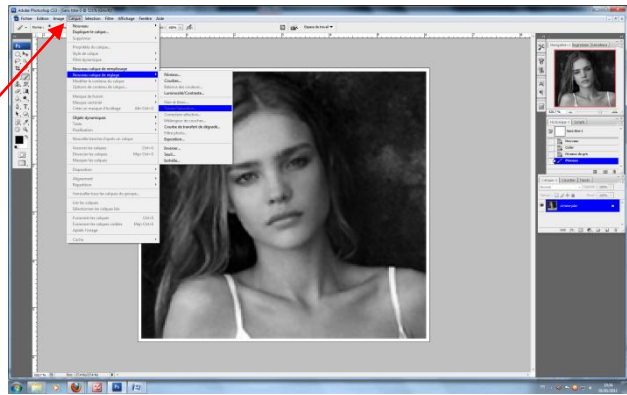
Adobe Photoshop CS3

Fichier Edition Image Calque Sélection Filtre Affichage Fenêtre Aide

Nouveau
Dupliquer le calque...
Supprimer

Propriétés du calque...
Style de calque
Filtre dynamique

Nouveau calque de remplissage
Nouveau calque de réglage
Modifier le contenu du calque
Options de contenu de calque...

Masque de fusion
Masque vectoriel
Créer un masque d'écrêtage

Objets dynamiques
Texte
Pixellisation

Nouvelle tranche d'après un calque

Associer les calques
Dissocier les calques
Masquer les calques

Disposition

Aligner
Répartition

Verrouiller tous les calques du groupe...

Lier les calques
Sélectionner les calques liés

Fusionner les calques
Fusionner les calques visibles
Aplatir l'image

Cache

Niveaux...
Courbes...
Balance des couleurs...
Luminosité/Contraste...

Noir et blanc...
Teinte/Saturation...
Correction sélective...
Mélangeur de couches...
Courbe de transfert de dégradé...
Filtre photo...
Exposition...

Inverser...
Seuil...
Isohélie...

Calque 1
Niveaux
Calque
Niveaux de gris
Niveaux

Fond

19:26